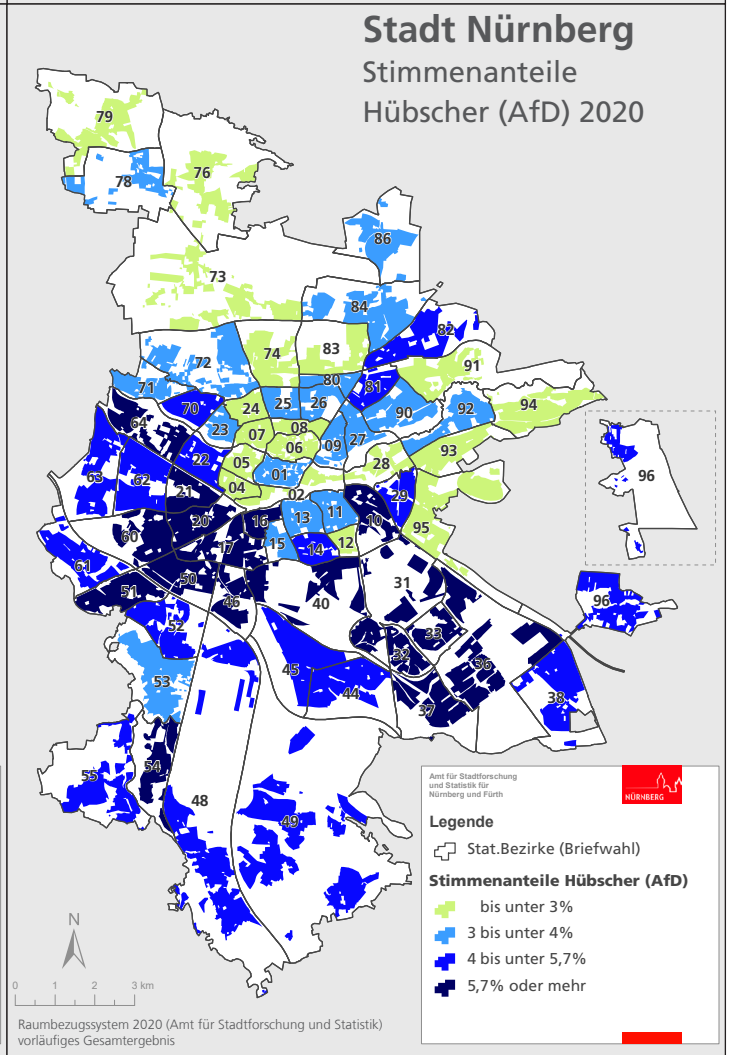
Stadt Nürnberg
Stimmenanteile
Hübscher (AfD) 2020

79
78
76
73
86
84
82
74
83
72
71
80
81
91
70
24
25
26
90
92
94
64
23
07
08
06
09
27
93
96
22
05
01
28
63
62
04
02
03
29
21
13
11
10
95
60
20
16
15
14
12
61
17
31
51
50
46
40
96
52
33
32
36
45
53
44
38
37
55
54
48
49

Amt für Stadtforschung und Statistik für Nürnberg und Fürth
NÜRNBERG
Legende
Stat.Bezirke (Briefwahl)
Stimmenanteile Hübscher (AfD)
bis unter 3%
3 bis unter 4%
4 bis unter 5,7%
5,7% oder mehr

N
0 1 2 3 km

Raumbezugssystem 2020 (Amt für Stadtforschung und Statistik)
vorläufiges Gesamtergebnis